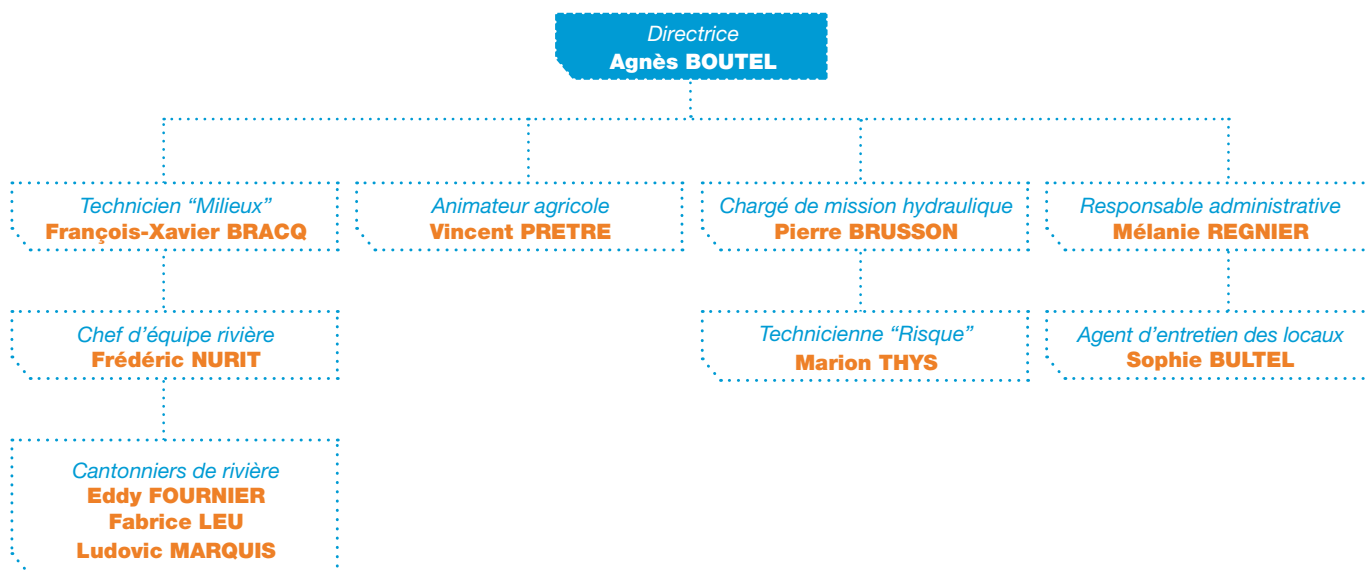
Directrice
Agnès BOUTEL

Technicien “Milieux”
François-Xavier BRACQ

Animateur agricole
Vincent PRETRE

Chargé de mission hydraulique
Pierre BRUSSON

Responsable administrative
Mélanie REGNIER

Chef d’équipe rivière
Frédéric NURIT

Technicienne “Risque”
Marion THYS

Agent d’entretien des locaux
Sophie BULTEL

Cantonniers de rivière
Eddy FOURNIER
Fabrice LEU
Ludovic MARQUIS